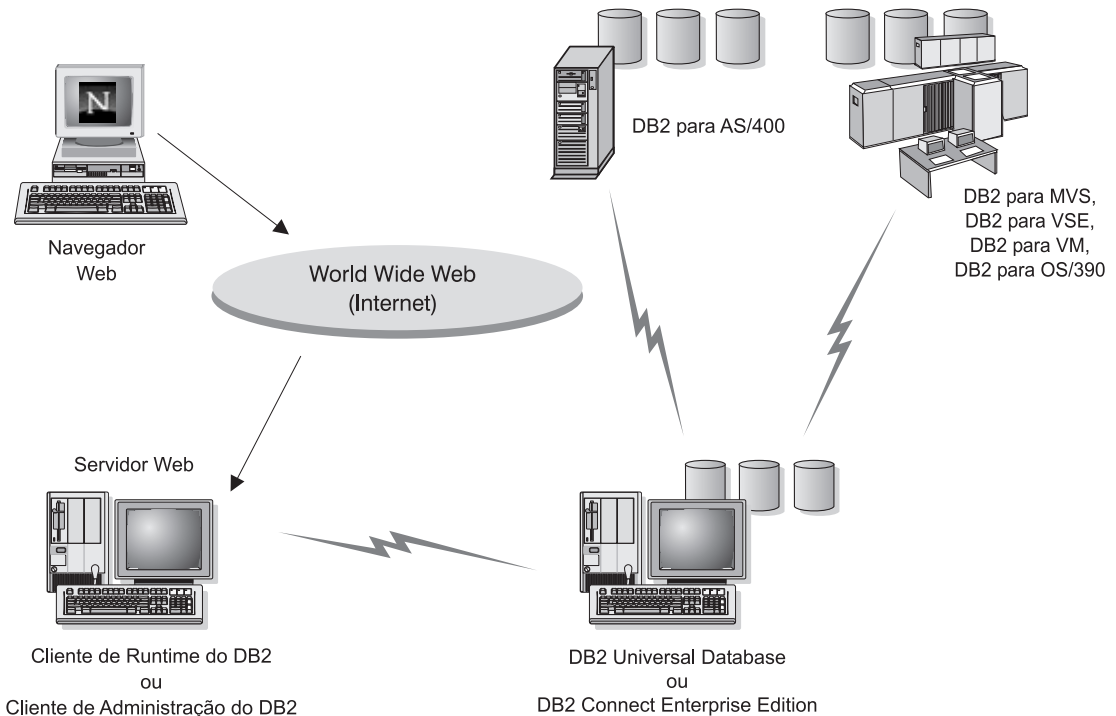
N

Navegador Web

World Wide Web (Internet)

DB2 para AS/400

DB2 para MVS, DB2 para VSE, DB2 para VM, DB2 para OS/390

Servidor Web

Cliente de Runtime do DB2
ou
Cliente de Administração do DB2

DB2 Universal Database
ou
DB2 Connect Enterprise Edition